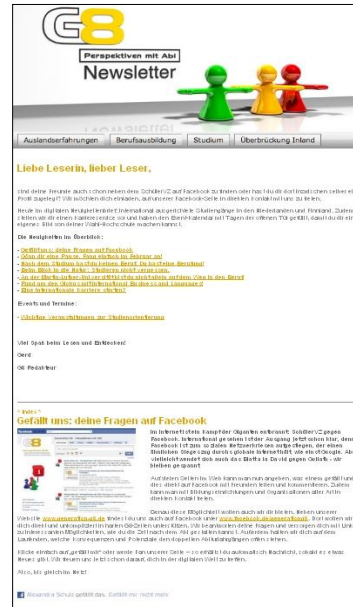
G8

Perspektiven mit Abi

Newsletter

Auslandserfahrungen | Berufsausbildung | Studium | Überbrückung Inland

Liebe Leserin, lieber Leser,

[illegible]

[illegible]

Die Neuigkeiten im Überblick:

- Gefällt uns: deine Fragen auf Facebook
- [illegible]
- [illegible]
- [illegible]
- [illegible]
- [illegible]
- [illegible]

Events und Termine:

- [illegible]

Viel Spaß beim Lesen und Entdecken!

Gerd

G8 Redakteur

^ Index ^

Gefällt uns: deine Fragen auf Facebook

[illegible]

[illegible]

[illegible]

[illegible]

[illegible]

Also, bis gleich im Netz!

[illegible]